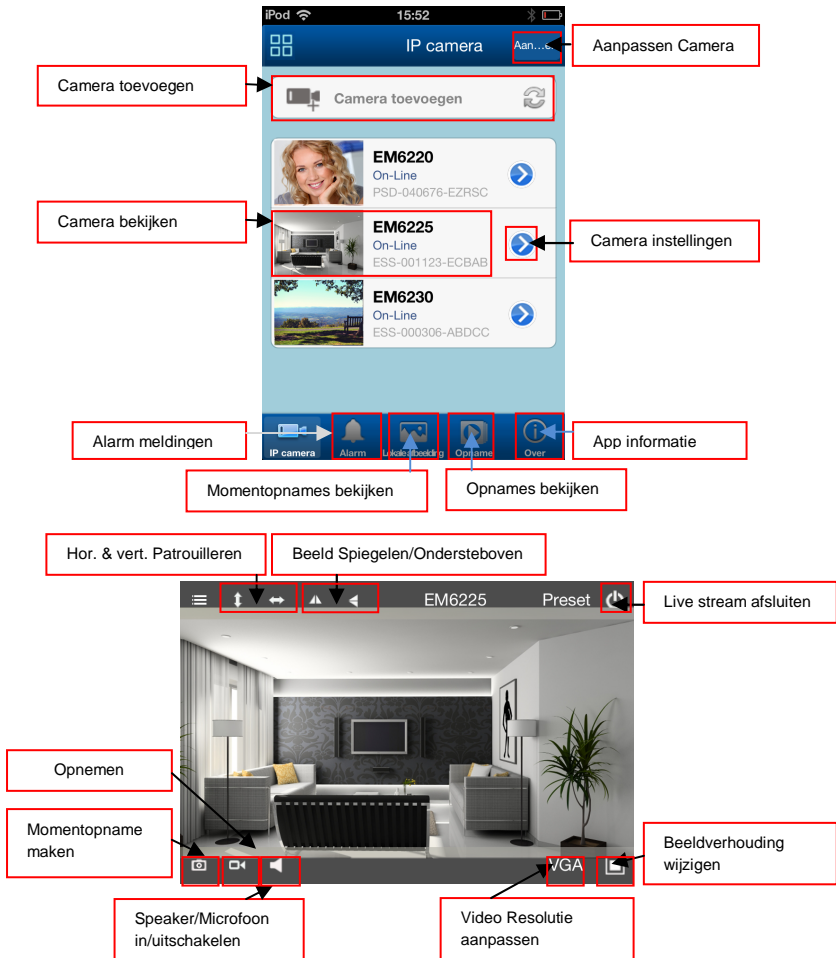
iPod 15:52

IP camera

Aan…e…

Aanpassen Camera

Camera toevoegen

Camera toevoegen

EM6220
On-Line
PSD-040676-EZRSC

Camera bekijken

EM6225
On-Line
ESS-001123-ECBAB

Camera instellingen

EM6230
On-Line
ESS-000306-ABDCC

Alarm meldingen

IP camera

Alarm

Lokale afbeelding

Opname

Over

App informatie

Momentopnames bekijken

Opnames bekijken

Hor. & vert. Patrouilleren

Beeld Spiegelen/Ondersteboven

EM6225

Preset

Live stream afsluiten

Opnemen

Momentopname maken

VGA

Beeldverhouding wijzigen

Speaker/Microfoon in/uitschakelen

Video Resolutie aanpassen